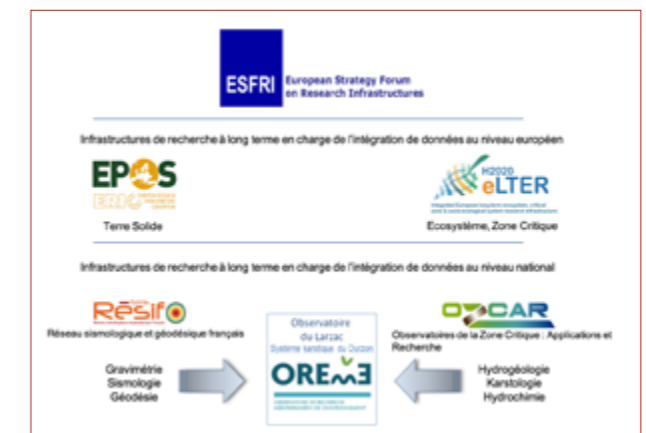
ESFRI European Strategy Forum on Research Infrastructures

Infrastructures de recherche à long terme en charge de l'intégration de données au niveau européen

EPOS ERIC

H2020 eLTER

Terre Solide

Ecosystème, Zone Critique

Infrastructures de recherche à long terme en charge de l'intégration de données au niveau national

Résif

Réseau sismologique et géodésique français

OZCAR

Observatoires de la Zone Critique : Applications et Recherche

Gravimétrie
Sismologie
Géodésie

Observatoire du Larzac
Système karstique du Durzon

OREME

Hydrogéologie
Karstologie
Hydrochimie